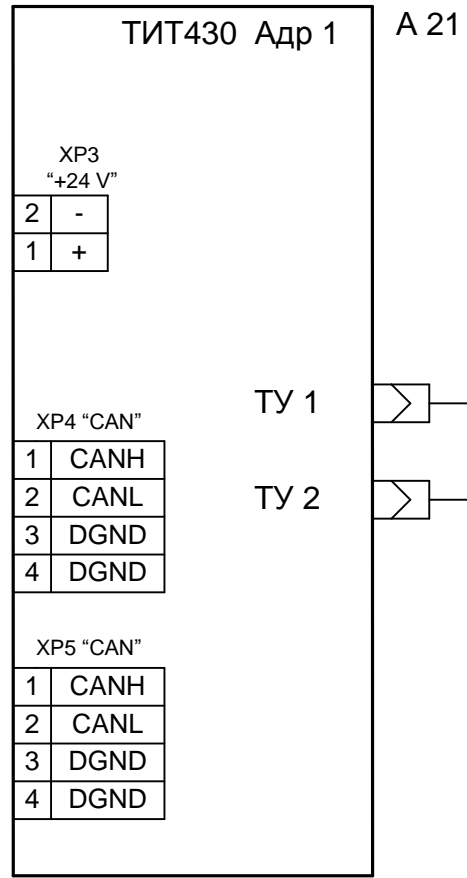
ТИТ430 Адр 1

А 21

XP3
"+24 V"

| 2 | - |
|---|---|
| 1 | + |

XP4 "CAN"

| 1 | CANH |
|---|---|
| 2 | CANL |
| 3 | DGND |
| 4 | DGND |

ТУ 1

ТУ 2

XP5 "CAN"

| 1 | CANH |
|---|---|
| 2 | CANL |
| 3 | DGND |
| 4 | DGND |